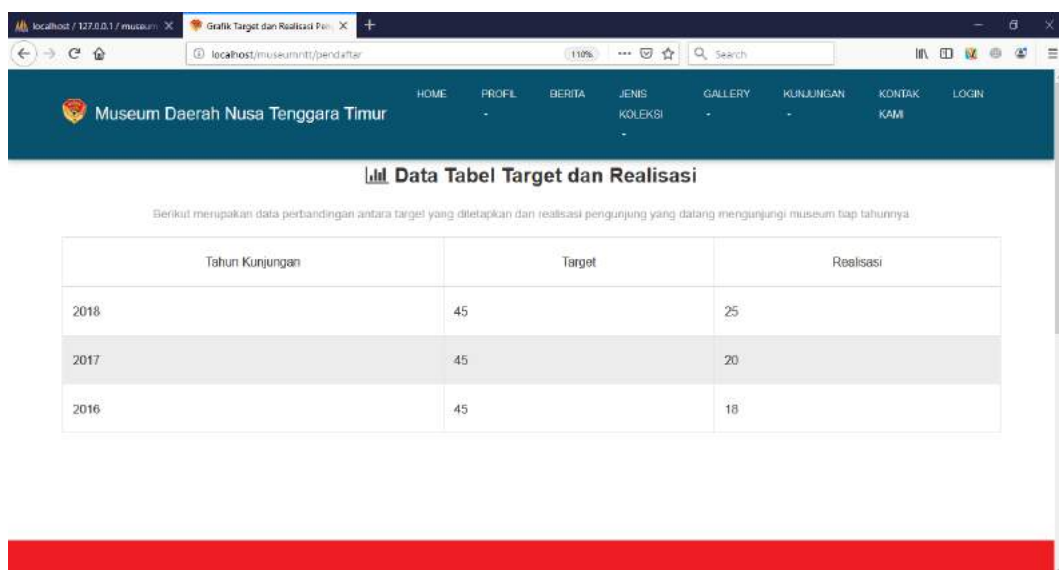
localhost / 127.0.0.1 / museum ✕

Grafik Target dan Realisasi Pen ✕

localhost/museumntt/pendaftar

110%

Search

Museum Daerah Nusa Tenggara Timur

HOME

PROFIL

BERITA

JENIS KOLEKSI

GALLERY

KUNJUNGAN

KONTAK KAMI

LOGIN

Data Tabel Target dan Realisasi

Berikut merupakan data perbandingan antara target yang ditetapkan dan realisasi pengunjung yang datang mengunjungi museum tiap tahunnya.

| Tahun Kunjungan | Target | Realisasi |
|---|---|---|
| 2018 | 45 | 25 |
| 2017 | 45 | 20 |
| 2016 | 45 | 18 |